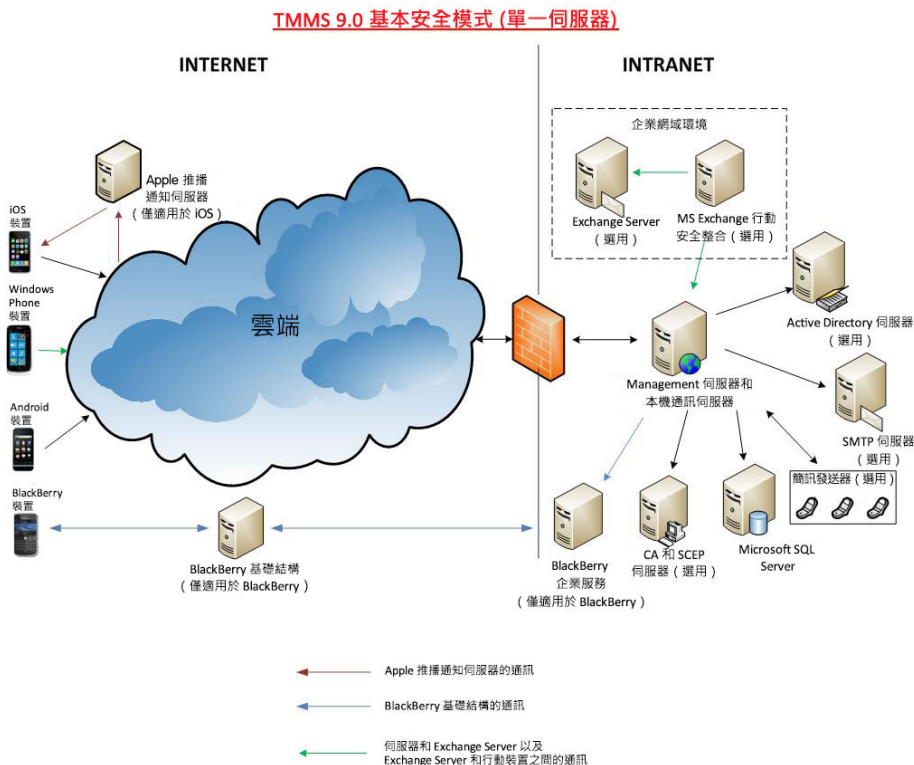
TMMS 9.0 基本安全模式 (單一伺服器)

INTERNET

INTRANET

Apple 推播通知伺服器（僅適用於 iOS）

iOS 裝置

Windows Phone 裝置

Android 裝置

BlackBerry 裝置

雲端

BlackBerry 基礎結構（僅適用於 BlackBerry）

企業網域環境

Exchange Server（選用）

MS Exchange 行動安全整合（選用）

Active Directory 伺服器（選用）

Management 伺服器和本機通訊伺服器

SMTP 伺服器（選用）

簡訊發送器（選用）

BlackBerry 企業服務（僅適用於 BlackBerry）

CA 和 SCEP 伺服器（選用）

Microsoft SQL Server

Apple 推播通知伺服器的通訊

BlackBerry 基礎結構的通訊

伺服器和 Exchange Server 以及 Exchange Server 和行動裝置之間的通訊